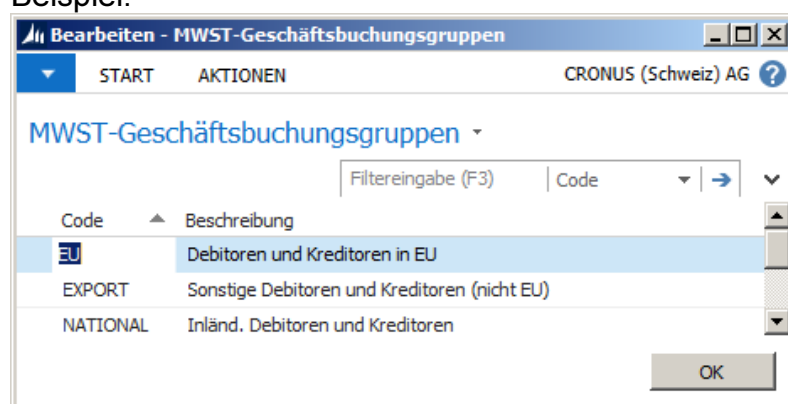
Beispiel:

Bearbeiten - MWST-Geschäftsbuchungsgruppen

START AKTIONEN CRONUS (Schweiz) AG

MWST-Geschäftsbuchungsgruppen

Filtereingabe (F3) Code

| Code | Beschreibung |
|---|---|
| EU | Debitoren und Kreditoren in EU |
| EXPORT | Sonstige Debitoren und Kreditoren (nicht EU) |
| NATIONAL | Inländ. Debitoren und Kreditoren |

OK